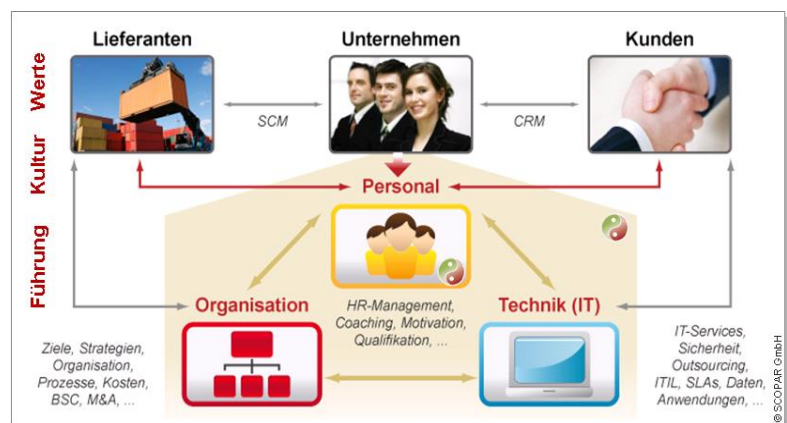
Werte

Kultur

Führung

Lieferanten

Unternehmen

Kunden

SCM

CRM

Personal

Organisation

Technik (IT)

HR-Management, Coaching, Motivation, Qualifikation, ...

Ziele, Strategien, Organisation, Prozesse, Kosten, BSC, M&A, ...

IT-Services, Sicherheit, Outsourcing, ITIL, SLAs, Daten, Anwendungen, ...

© SCOPAR GmbH